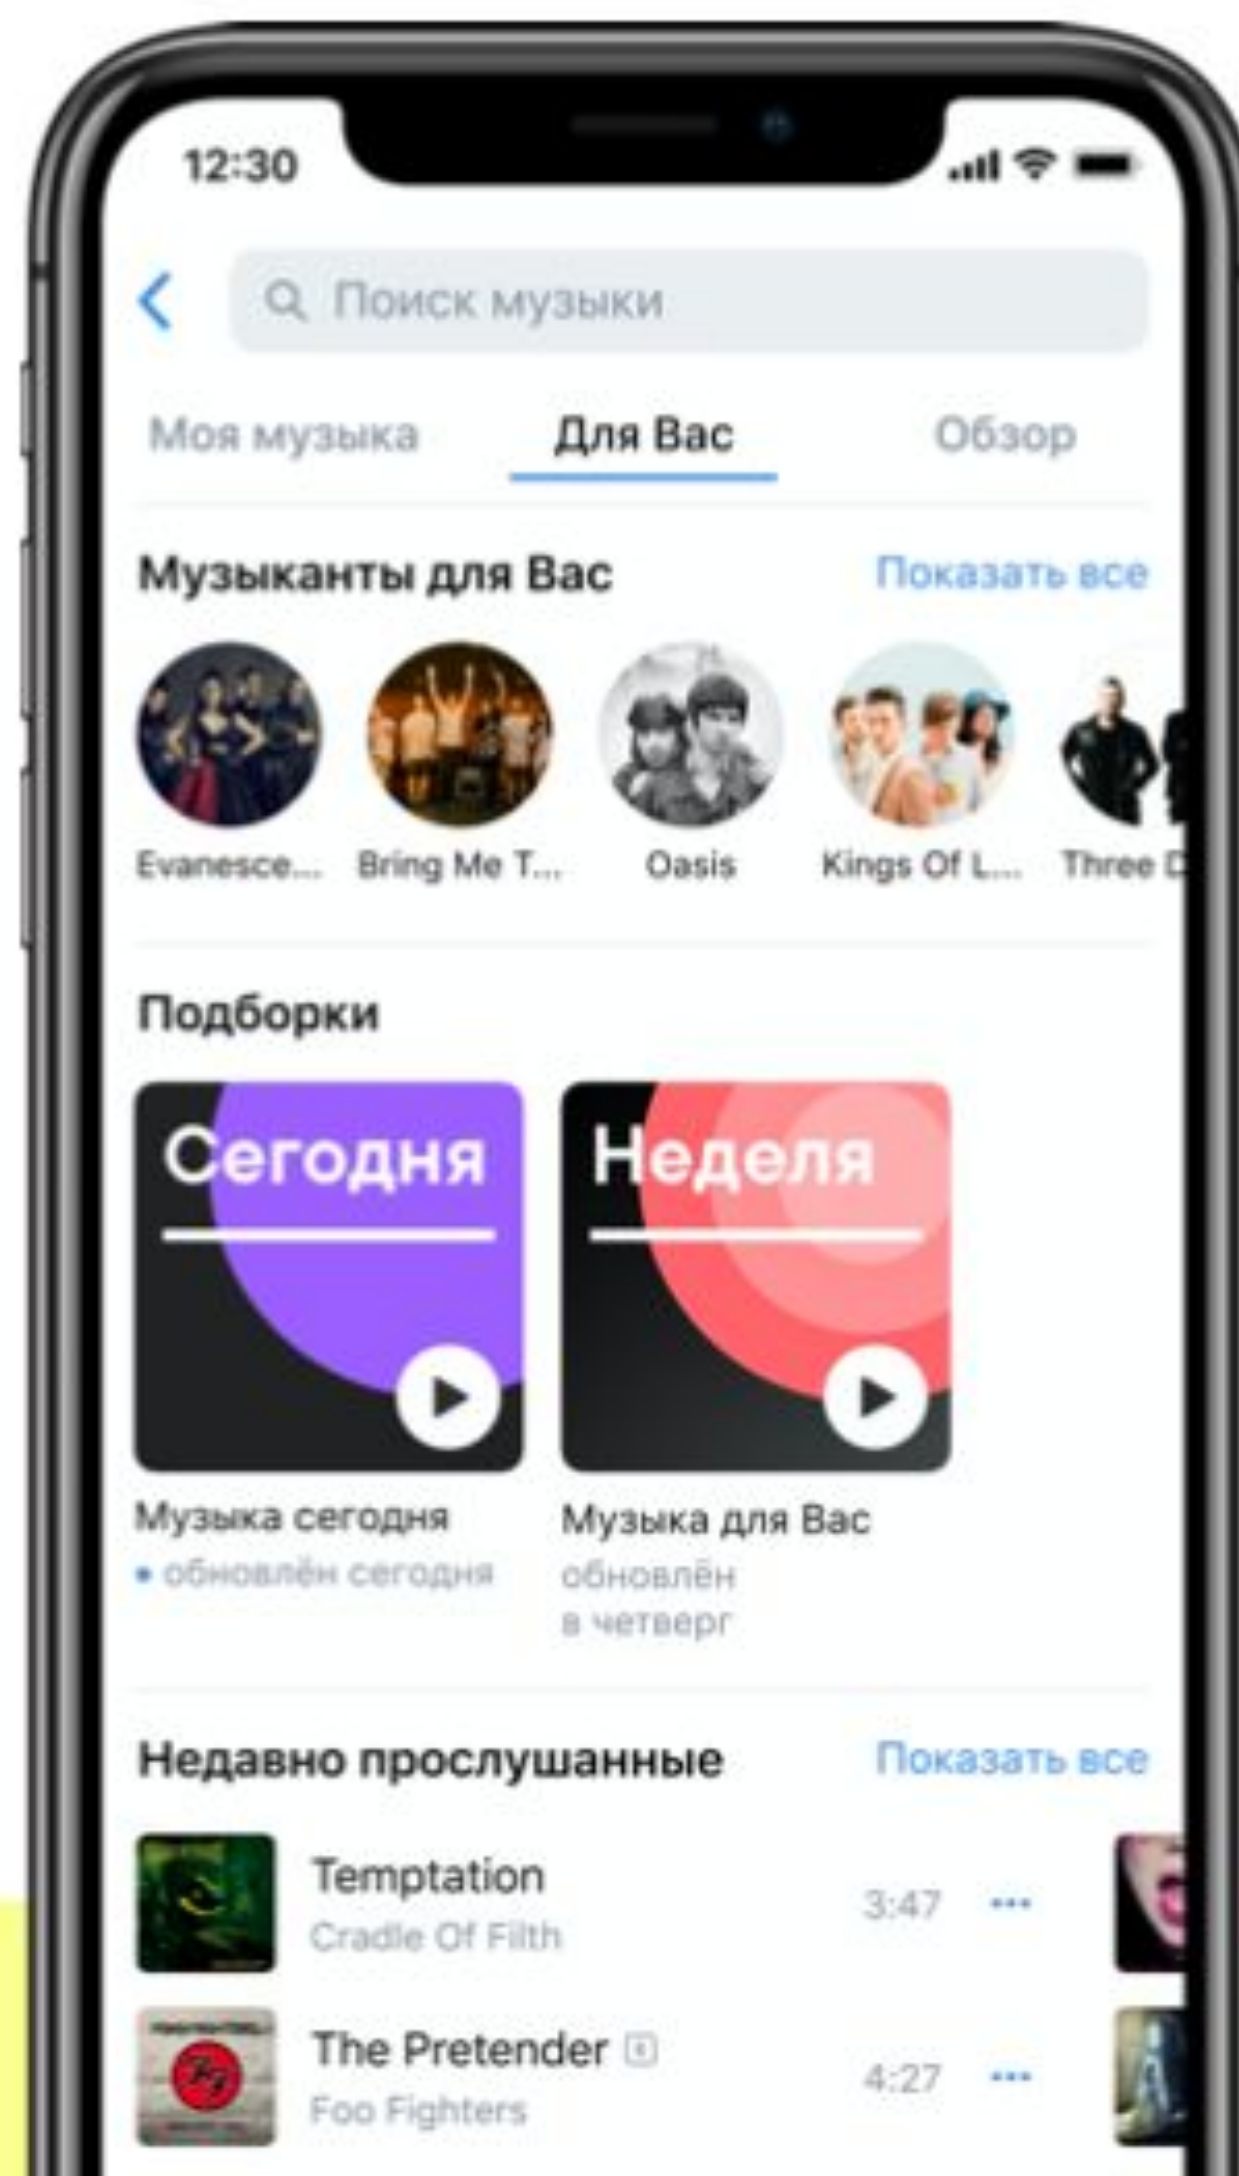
12:30

Поиск музыки

Моя музыка
Для Вас
Обзор

Музыканты для Вас
Показать все

Evanesce...
Bring Me T...
Oasis
Kings Of L...
Three D

Подборки

Сегодня
Неделя

Музыка сегодня
• обновлён сегодня

Музыка для Вас
обновлён в четверг

Недавно прослушанные
Показать все

Temptation
Cradle Of Filth
3:47

The Pretender
Foo Fighters
4:27